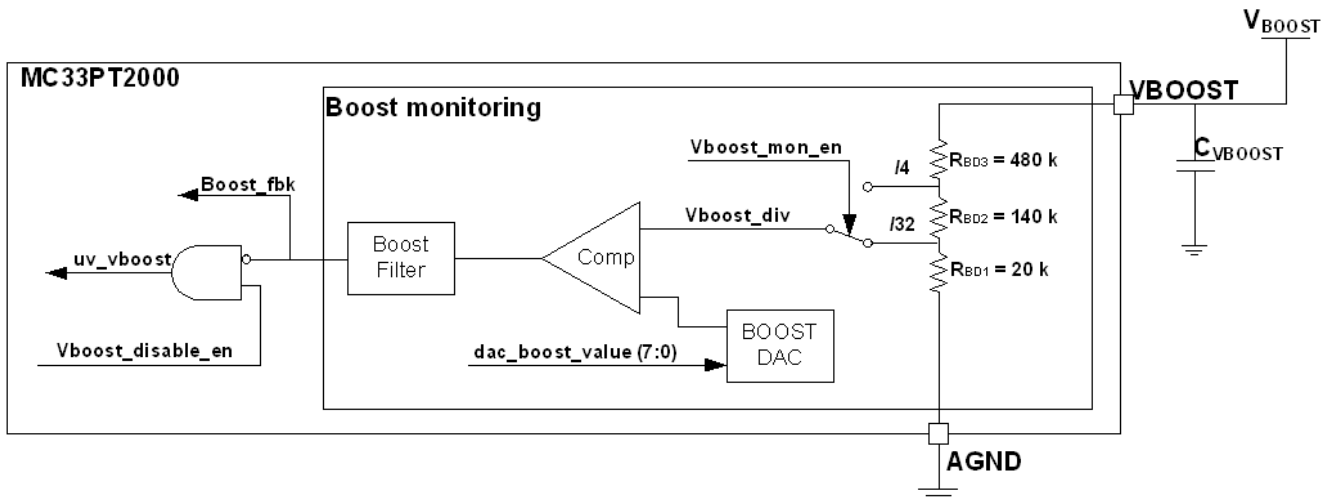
$V_{BOOST}$

MC33PT2000

Boost monitoring

VBOOST

$C_{VBOOST}$

Vboost_mon_en

/4

$R_{BD3}$ = 480 k

Boost_fbk

Vboost_div

/32

$R_{BD2}$ = 140 k

Boost Filter

Comp

uv_vboost

$R_{BD1}$ = 20 k

BOOST DAC

Vboost_disable_en

dac_boost_value (7:0)

AGND